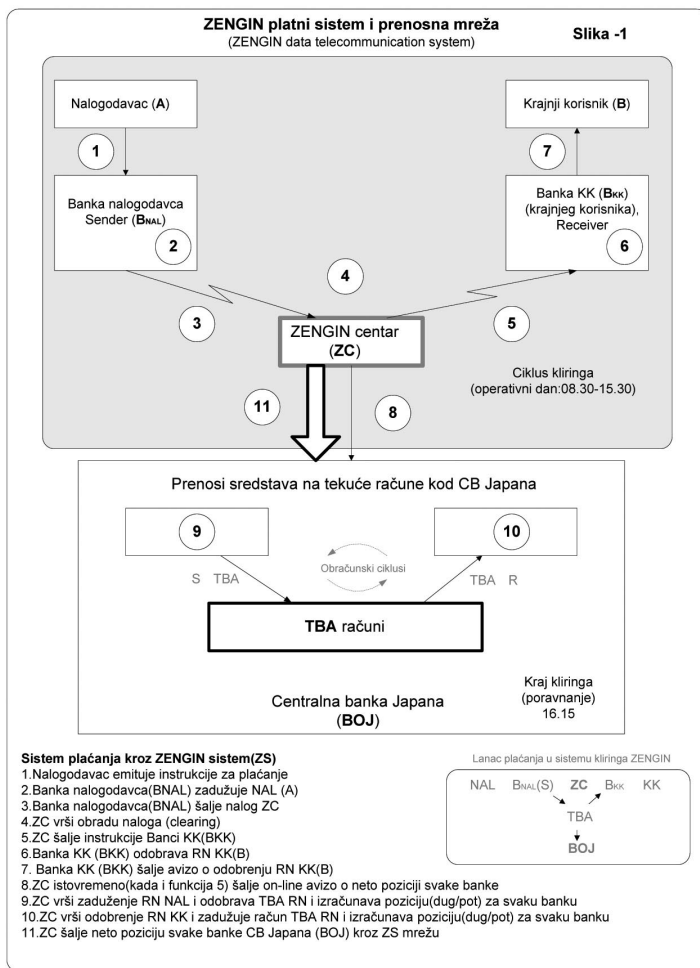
ZENGIN platni sistem i prenosna mreža
(ZENGIN data telecommunication system)

Slika -1

Nalogodavac (A)

1

Banka nalogodavca Sender ($B_{NAL}$)

2

Krajnji korisnik (B)

7

Banka KK ($B_{KK}$) (krajnjeg korisnika), Receiver

6

4

3

5

ZENGIN centar (ZC)

Ciklus kliringa (operativni dan:08.30-15.30)

11

8

Prenosi sredstava na tekuće račune kod CB Japana

9

10

Obračunski ciklusi

S TBA

TBA R

TBA računi

Kraj kliringa (poravnanje) 16.15

Centralna banka Japana (BOJ)

Sistem plaćanja kroz ZENGIN sistem(ZS)
1.Nalogodavac emituje instrukcije za plaćanje
2.Banka nalogodavca(BNAL) zadužuje NAL (A)
3.Banka nalogodavca(BNAL) šalje nalog ZC
4.ZC vrši obradu naloga (clearing)
5.ZC šalje instrukcije Banci KK(BKK)
6.Banka KK (BKK) odobrava RN KK(B)
7. Banka KK (BKK) šalje avizo o odobrenju RN KK(B)
8.ZC istovremeno(kada i funkcija 5) šalje on-line avizo o neto poziciji svake banke
9.ZC vrši zaduženje RN NAL i odobrava TBA RN i izračunava poziciju(dug/pot) za svaku banku
10.ZC vrši odobrenje RN KK i zadužuje račun TBA RN i izračunava poziciju(dug/pot) za svaku banku
11.ZC šalje neto poziciju svake banke CB Japana (BOJ) kroz ZS mrežu

Lanac plaćanja u sistemu kliringa ZENGIN

NAL $B_{NAL}$(S) ZC $B_{KK}$ KK

TBA

BOJ